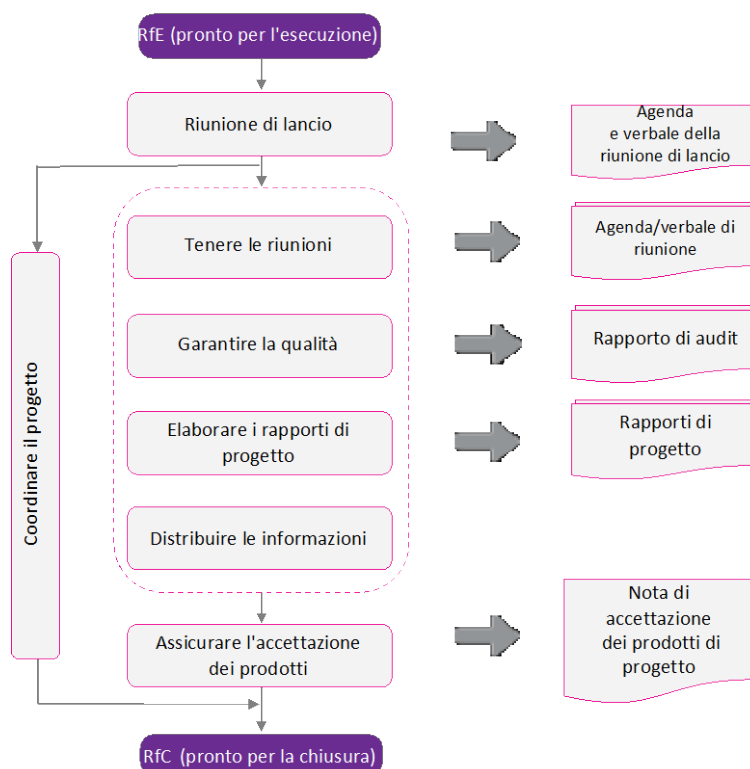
RfE (pronto per l'esecuzione)

Riunione di lancio

Agenda e verbale della riunione di lancio

Coordinare il progetto

Tenere le riunioni

Agenda/verbale di riunione

Garantire la qualità

Rapporto di audit

Elaborare i rapporti di progetto

Rapporti di progetto

Distribuire le informazioni

Assicurare l'accettazione dei prodotti

Nota di accettazione dei prodotti di progetto

RfC (pronto per la chiusura)